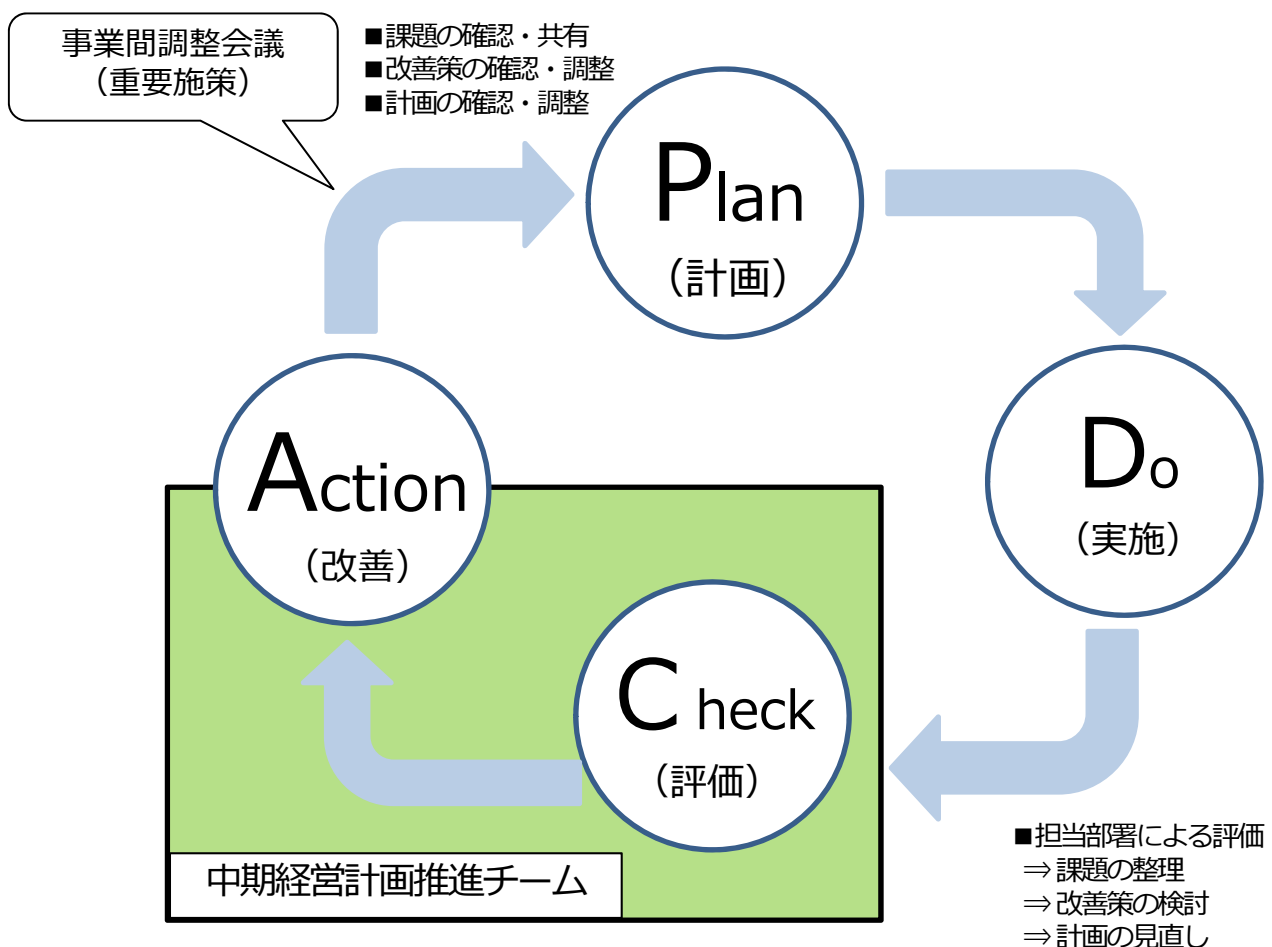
事業間調整会議
（重要施策）

■課題の確認・共有
■改善策の確認・調整
■計画の確認・調整

Plan
（計画）

Do
（実施）

Action
（改善）

Check
（評価）

中期経営計画推進チーム

■担当部署による評価
⇒課題の整理
⇒改善策の検討
⇒計画の見直し